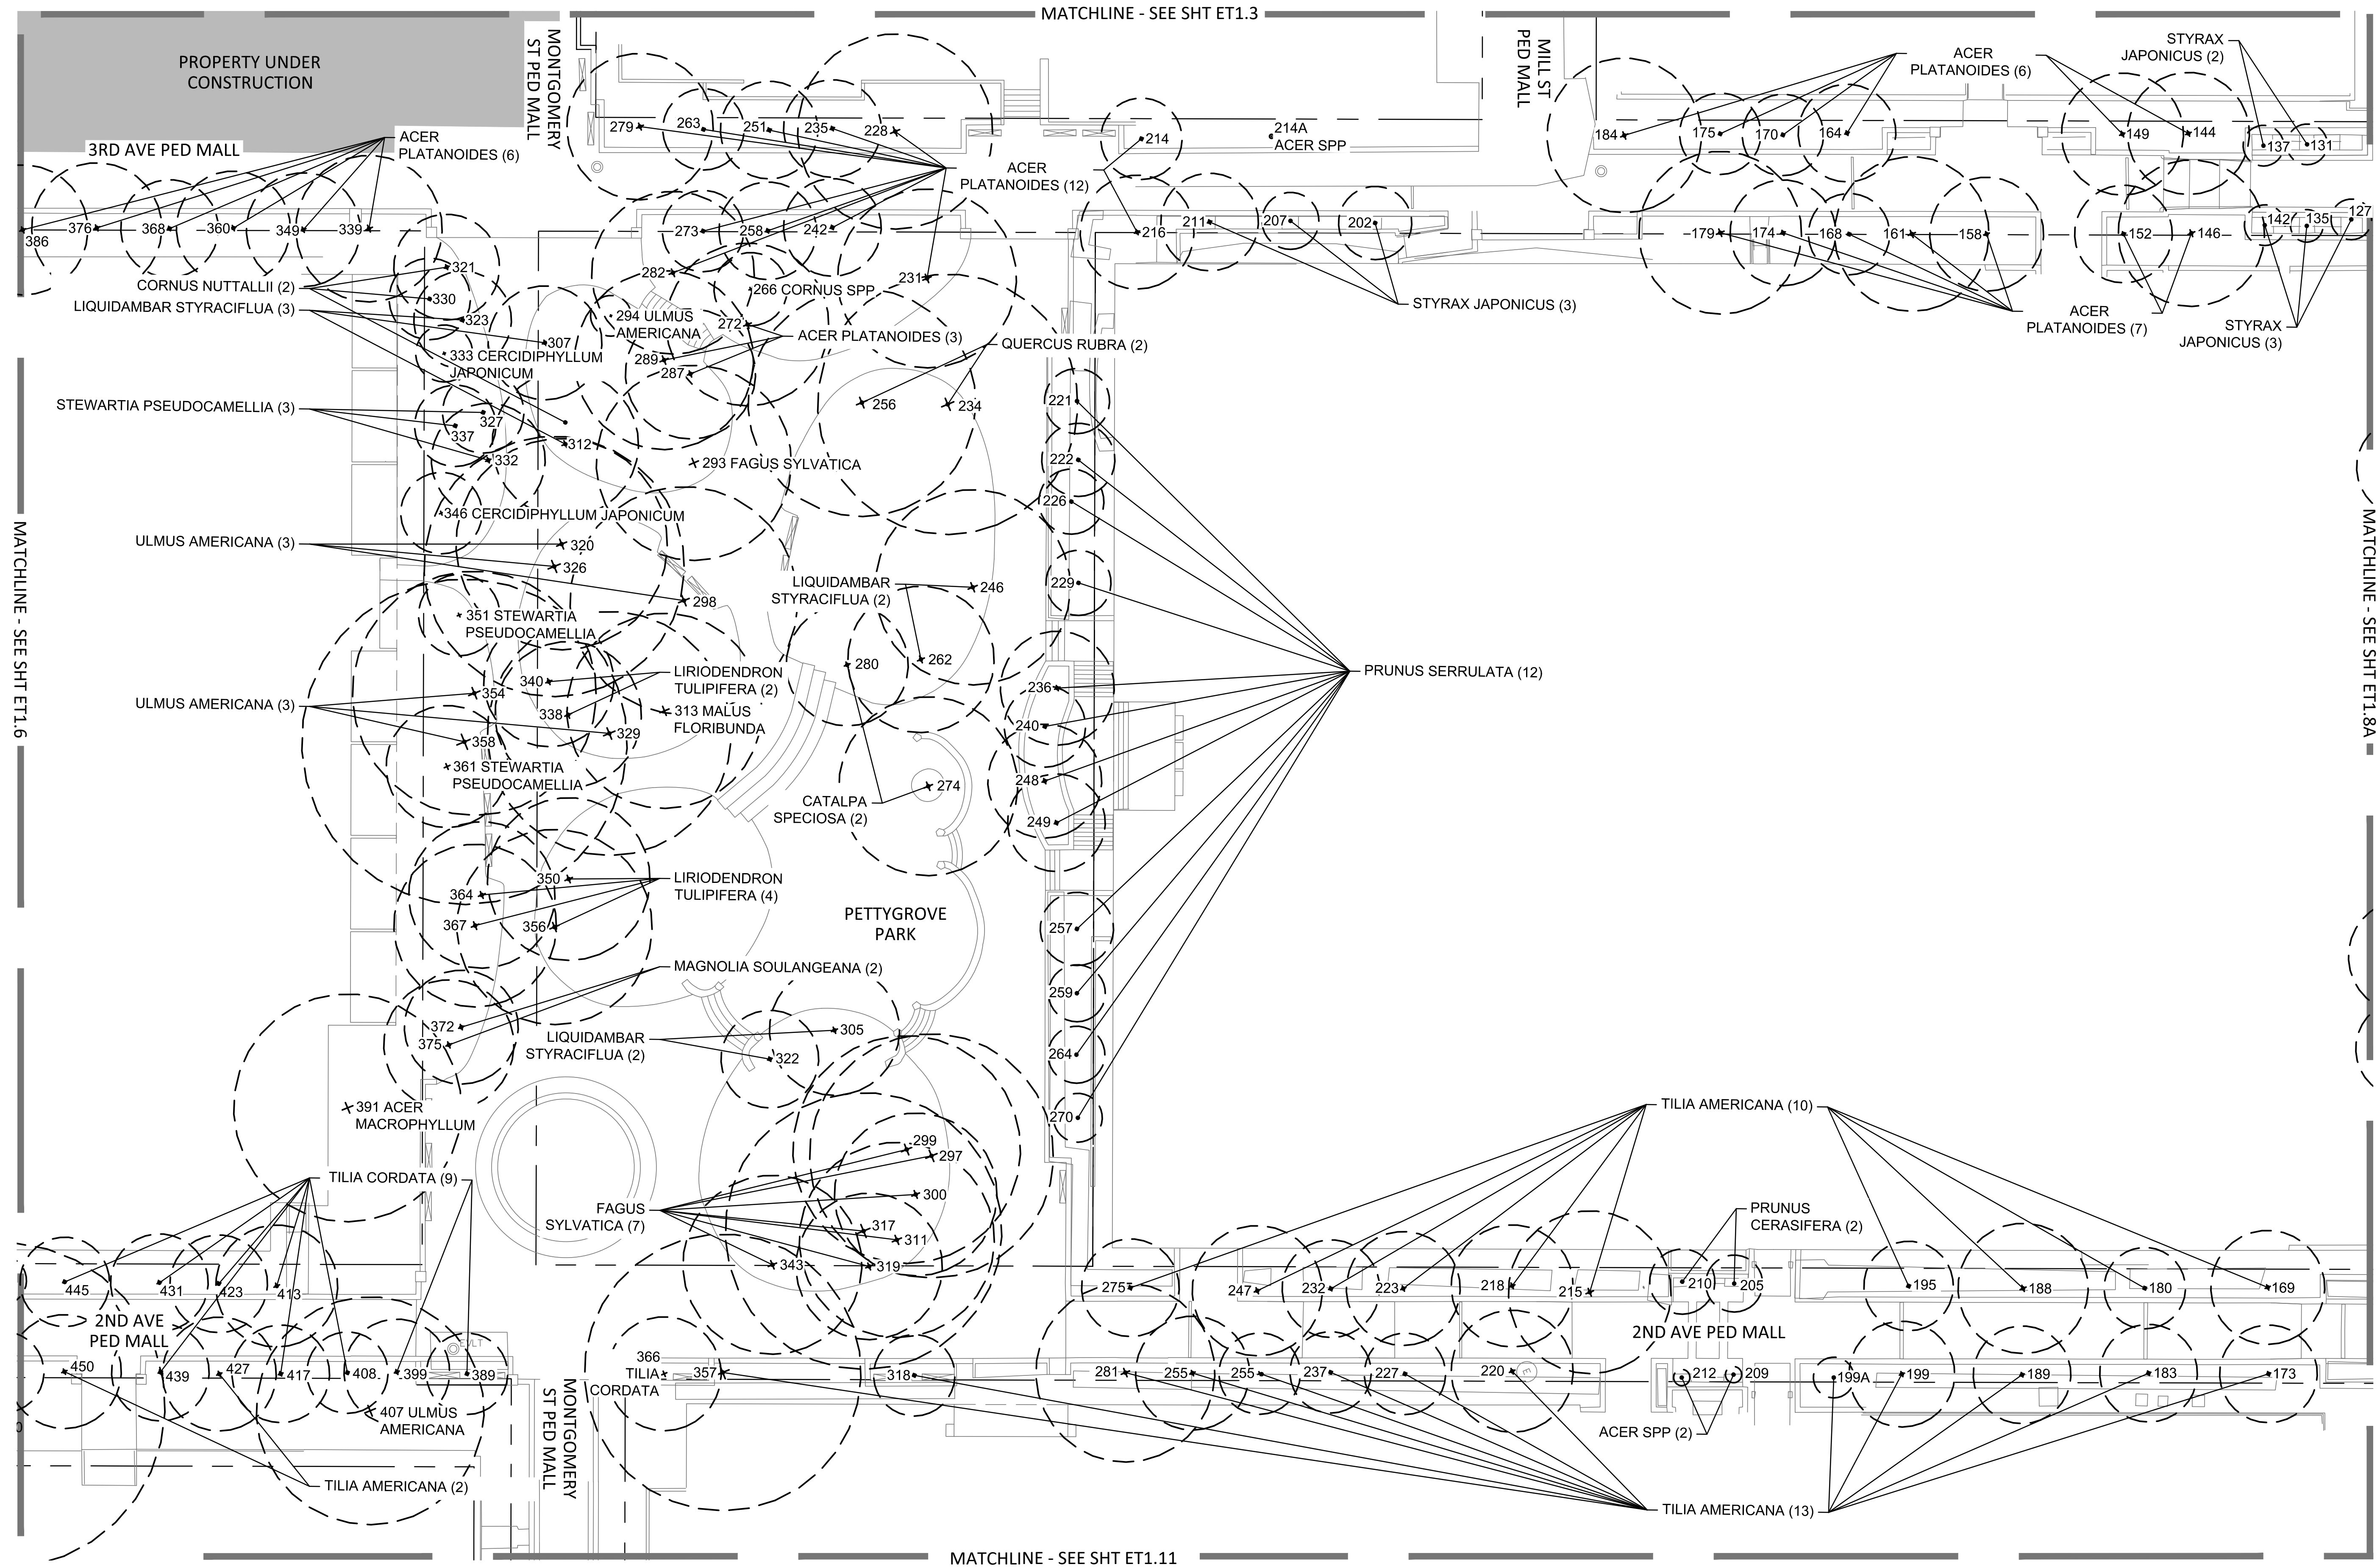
MATCHLINE - SEE SHT ET1.3

PROPERTY UNDER CONSTRUCTION

MONTGOMERY ST PED MALL

MILL ST PED MALL

3RD AVE PED MALL

ACER PLATANOIDES (6)

279 263 251 235 228

ACER PLATANOIDES (12)

214

214A ACER SPP

184 175 170 164

ACER PLATANOIDES (6)

STYRAX JAPONICUS (2)

149 144 137 131

386 376 368 360 349 339

273 258 242

216 211 207 202

179 174 168 161 158

152 146 142 135 127

CORNUS NUTTALLII (2)

321

330

LIQUIDAMBAR STYRACIFLUA (3)

323

282

266 CORNUS SPP

231

STYRAX JAPONICUS (3)

ACER PLATANOIDES (7)

STYRAX JAPONICUS (3)

294 ULMUS AMERICANA

307

272

ACER PLATANOIDES (3)

QUERCUS RUBRA (2)

333 CERCIDIPHYLLUM JAPONICUM

289

287

STEWARTIA PSEUDOCAMELLIA (3)

327

337

256

234

221

312

332

293 FAGUS SYLVATICA

222

226

346 CERCIDIPHYLLUM JAPONICUM

ULMUS AMERICANA (3)

320

326

LIQUIDAMBAR STYRACIFLUA (2)

246

229

298

351 STEWARTIA PSEUDOCAMELLIA

LIRIODENDRON TULIPIFERA (2)

280

262

PRUNUS SERRULATA (12)

ULMUS AMERICANA (3)

354

340

338

313 MALUS FLORIBUNDA

236

240

329

358

361 STEWARTIA PSEUDOCAMELLIA

274

CATALPA SPECIOSA (2)

248

249

MATCHLINE - SEE SHT ET1.6

MATCHLINE - SEE SHT ET1.8A

LIRIODENDRON TULIPIFERA (4)

350

364

367

356

PETTYGROVE PARK

257

MAGNOLIA SOULANGEANA (2)

259

372

375

LIQUIDAMBAR STYRACIFLUA (2)

305

322

264

391 ACER MACROPHYLLUM

270

TILIA AMERICANA (10)

299

297

TILIA CORDATA (9)

300

FAGUS SYLVATICA (7)

317

311

PRUNUS CERASIFERA (2)

343

319

445 431 423 413

275 247 232 223 218 215 210 205 195 188 180 169

2ND AVE PED MALL

2ND AVE PED MALL

450 439 427 417 408 399 389

366 TILIA CORDATA 357

318

281 255 255 237 227 220 212 209 199A 199 189 183 173

407 ULMUS AMERICANA

MONTGOMERY ST PED MALL

ACER SPP (2)

TILIA AMERICANA (2)

TILIA AMERICANA (13)

MATCHLINE - SEE SHT ET1.11